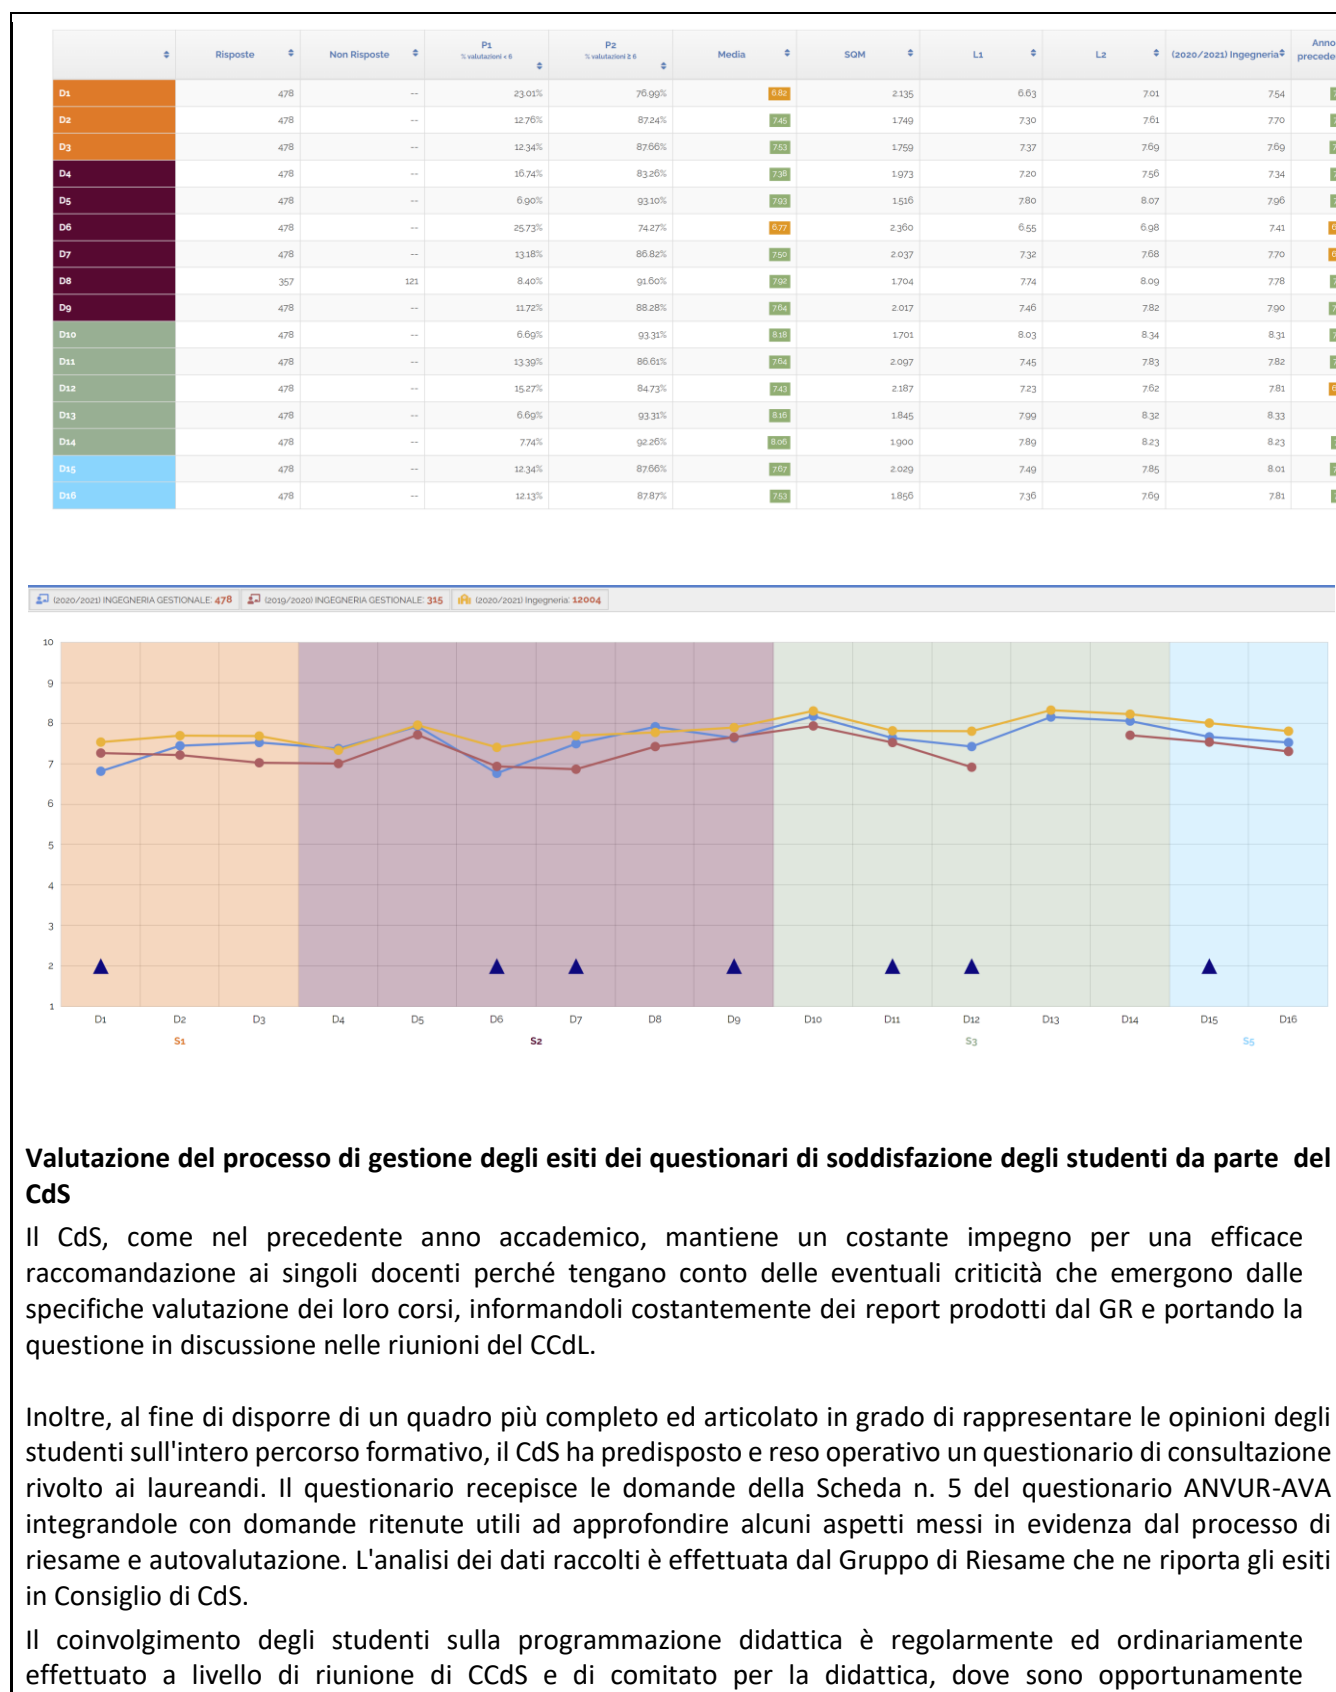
| | Risposte | Non Risposte | P1 % valutazioni < 6 | P2 % valutazioni ≥ 6 | Media | SQM | L1 | L2 | (2020/2021) Ingegneria | Anno precede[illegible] |
|---|---|---|---|---|---|---|---|---|---|---|
| D1 | 478 | -- | 23.01% | 76.99% | 6.82 | 2.135 | 6.63 | 7.01 | 7.54 | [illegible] |
| D2 | 478 | -- | 12.76% | 87.24% | 7.45 | 1.749 | 7.30 | 7.61 | 7.70 | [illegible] |
| D3 | 478 | -- | 12.34% | 87.66% | 7.53 | 1.759 | 7.37 | 7.69 | 7.69 | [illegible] |
| D4 | 478 | -- | 16.74% | 83.26% | 7.38 | 1.973 | 7.20 | 7.56 | 7.34 | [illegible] |
| D5 | 478 | -- | 6.90% | 93.10% | 7.93 | 1.516 | 7.80 | 8.07 | 7.96 | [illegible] |
| D6 | 478 | -- | 25.73% | 74.27% | 6.77 | 2.360 | 6.55 | 6.98 | 7.41 | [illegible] |
| D7 | 478 | -- | 13.18% | 86.82% | 7.50 | 2.037 | 7.32 | 7.68 | 7.70 | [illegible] |
| D8 | 357 | 121 | 8.40% | 91.60% | 7.92 | 1.704 | 7.74 | 8.09 | 7.78 | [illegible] |
| D9 | 478 | -- | 11.72% | 88.28% | 7.64 | 2.017 | 7.46 | 7.82 | 7.90 | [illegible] |
| D10 | 478 | -- | 6.69% | 93.31% | 8.18 | 1.701 | 8.03 | 8.34 | 8.31 | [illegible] |
| D11 | 478 | -- | 13.39% | 86.61% | 7.64 | 2.097 | 7.45 | 7.83 | 7.82 | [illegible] |
| D12 | 478 | -- | 15.27% | 84.73% | 7.43 | 2.187 | 7.23 | 7.62 | 7.81 | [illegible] |
| D13 | 478 | -- | 6.69% | 93.31% | 8.16 | 1.845 | 7.99 | 8.32 | 8.33 | |
| D14 | 478 | -- | 7.74% | 92.26% | 8.06 | 1.900 | 7.89 | 8.23 | 8.23 | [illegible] |
| D15 | 478 | -- | 12.34% | 87.66% | 7.67 | 2.029 | 7.49 | 7.85 | 8.01 | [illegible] |
| D16 | 478 | -- | 12.13% | 87.87% | 7.53 | 1.856 | 7.36 | 7.69 | 7.81 | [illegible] |

(2020/2021) INGEGNERIA GESTIONALE: 478 (2019/2020) INGEGNERIA GESTIONALE: 315 (2020/2021) Ingegneria: 12004

10 9 8 7 6 5 4 3 2 1
D1 D2 D3 D4 D5 D6 D7 D8 D9 D10 D11 D12 D13 D14 D15 D16
S1 S2 S3 S5

**Valutazione del processo di gestione degli esiti dei questionari di soddisfazione degli studenti da parte del CdS**

Il CdS, come nel precedente anno accademico, mantiene un costante impegno per una efficace raccomandazione ai singoli docenti perché tengano conto delle eventuali criticità che emergono dalle specifiche valutazione dei loro corsi, informandoli costantemente dei report prodotti dal GR e portando la questione in discussione nelle riunioni del CCdL.

Inoltre, al fine di disporre di un quadro più completo ed articolato in grado di rappresentare le opinioni degli studenti sull'intero percorso formativo, il CdS ha predisposto e reso operativo un questionario di consultazione rivolto ai laureandi. Il questionario recepisce le domande della Scheda n. 5 del questionario ANVUR-AVA integrandole con domande ritenute utili ad approfondire alcuni aspetti messi in evidenza dal processo di riesame e autovalutazione. L'analisi dei dati raccolti è effettuata dal Gruppo di Riesame che ne riporta gli esiti in Consiglio di CdS.

Il coinvolgimento degli studenti sulla programmazione didattica è regolarmente ed ordinariamente effettuato a livello di riunione di CCdS e di comitato per la didattica, dove sono opportunamente